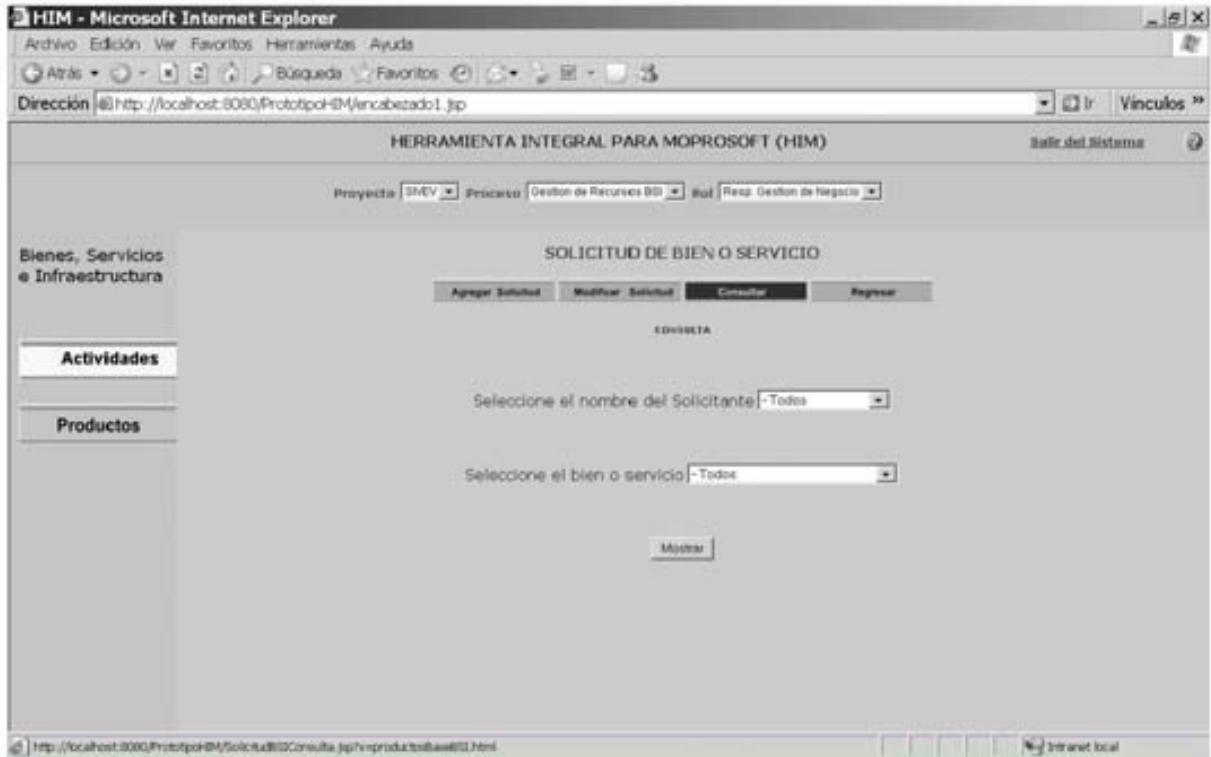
HIM - Microsoft Internet Explorer

Archivo Edición Ver Favoritos Herramientas Ayuda

Atrás Búsqueda Favoritos

Dirección http://localhost:8080/PrototipoHIM/encabezado1.jsp Ir Vínculos »

HERRAMIENTA INTEGRAL PARA MOPROSOFT (HIM)

Salir del Sistema

Proyecto SIVEV Proceso Gestion de Recursos BSI Rol Resp. Gestion de Negocio

Bienes, Servicios e Infraestructura

Actividades

Productos

SOLICITUD DE BIEN O SERVICIO

Agregar Solicitud | Modificar Solicitud | Consultar | Regresar

CONSULTA

Seleccione el nombre del Solicitante -Todos

Seleccione el bien o servicio -Todos

Mostrar

http://localhost:8080/PrototipoHIM/SolicitudBSIConsulta.jsp?v=productosBaseBSI.html

Intranet local